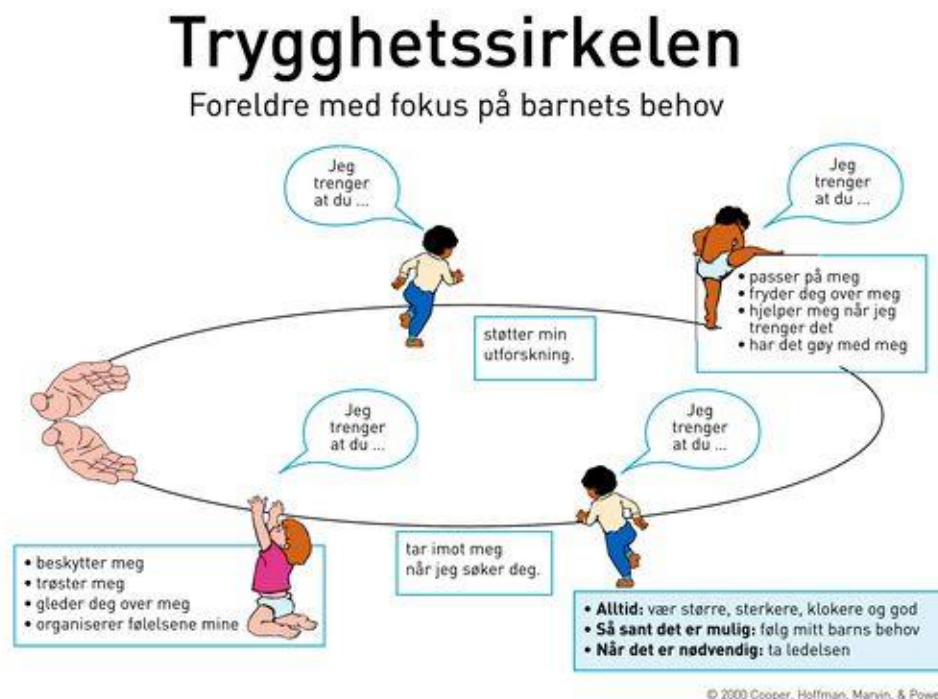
Trygghetssirkelen

Foreldre med fokus på barnets behov

Jeg trenger at du ...

Jeg trenger at du ...

støtter min utforskning.

• passer på meg
• fryder deg over meg
• hjelper meg når jeg trenger det
• har det gøy med meg

Jeg trenger at du ...

Jeg trenger at du ...

• beskytter meg
• trøster meg
• gleder deg over meg
• organiserer følelsene mine

tar imot meg når jeg søker deg.

• **Alltid:** vær større, sterkere, klokere og god
• **Så sant det er mulig:** følg mitt barns behov
• **Når det er nødvendig:** ta ledelsen

© 2000 Cooper, Hoffman, Marvin, & Powe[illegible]